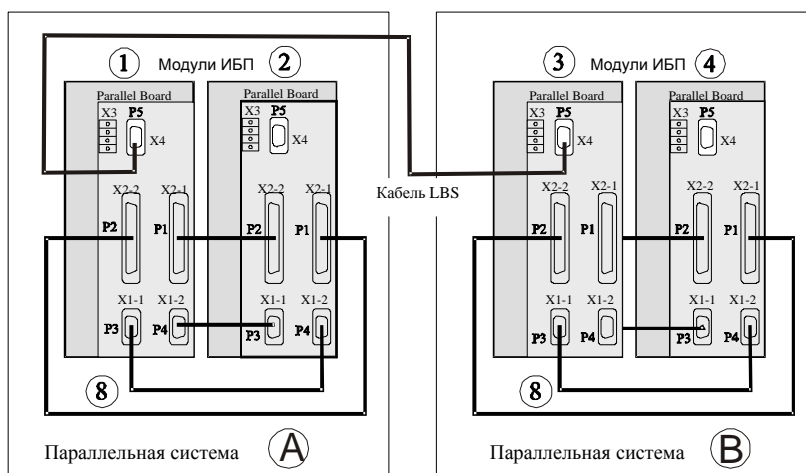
1 Модули ИБП 2

Parallel Board
X3 P5
X4
X2-2 X2-1
P2 P1
X1-1 X1-2
P3 P4

Parallel Board
X3 P5
X4
X2-2 X2-1
P2 P1
X1-1 X1-2
P3 P4

8

Параллельная система A

Кабель LBS

3 Модули ИБП 4

Parallel Board
X3 P5
X4
X2-2 X2-1
P2 P1
X1-1 X1-2
P3 P4

Parallel Board
X3 P5
X4
X2-2 X2-1
P2 P1
X1-1 X1-2
P3 P4

8

Параллельная система B